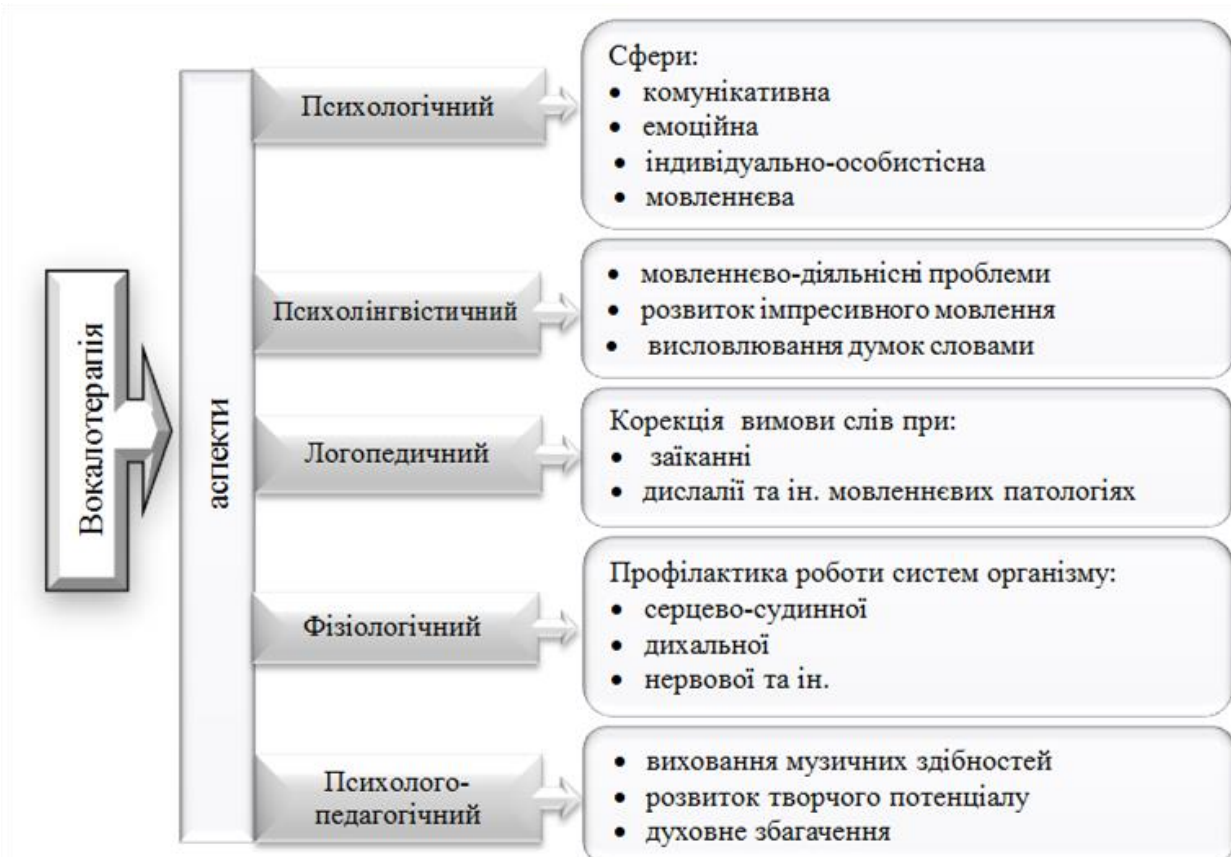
Вокалотерапія

аспекти

Психологічний

Сфери:
• комунікативна
• емоційна
• індивідуально-особистісна
• мовленнєва

Психолінгвістичний

• мовленнєво-діяльнісні проблеми
• розвиток імпресивного мовлення
• висловлювання думок словами

Логопедичний

Корекція вимови слів при:
• заїканні
• дислалії та ін. мовленнєвих патологіях

Фізіологічний

Профілактика роботи систем організму:
• серцево-судинної
• дихальної
• нервової та ін.

Психолого-педагогічний

• виховання музичних здібностей
• розвиток творчого потенціалу
• духовне збагачення